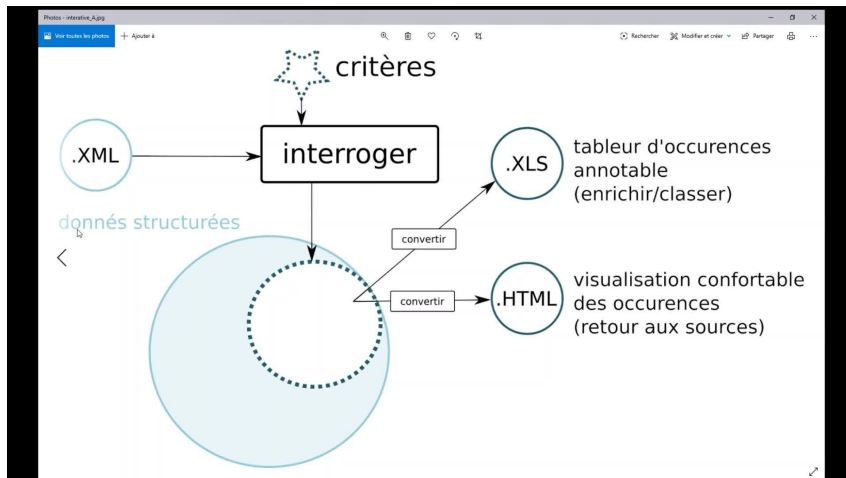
Photos - interative_A.jpg

Voir toutes les photos
+ Ajouter à

Rechercher
Modifier et créer
Partager

critères

.XML

interroger

.XLS

tableur d'occurences annotable (enrichir/classer)

donnés structurées

convertir

convertir

.HTML

visualisation confortable des occurences (retour aux sources)